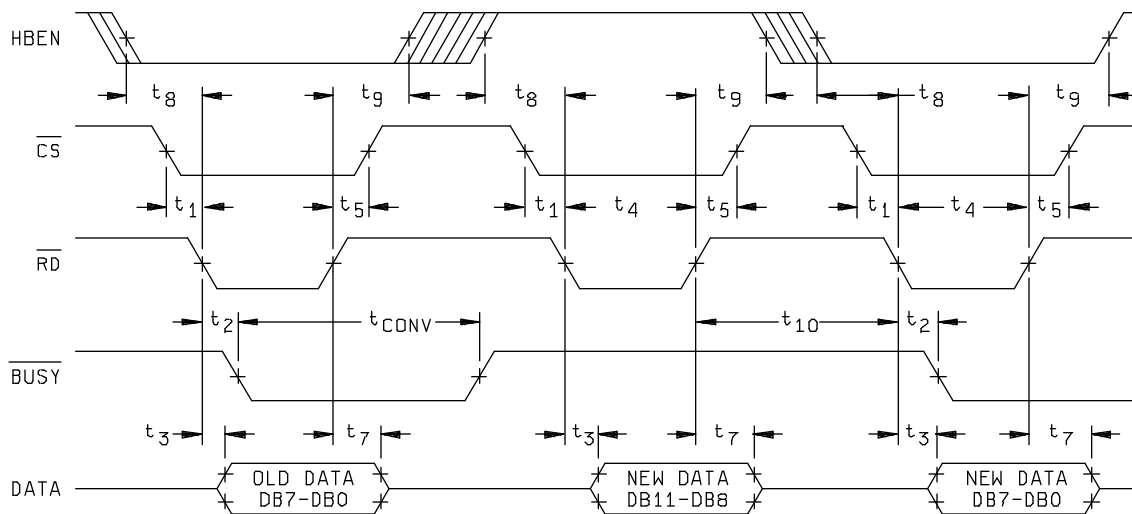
HBEN

$t_8$ $t_9$ $t_8$ $t_9$ $t_8$ $t_9$

$\overline{CS}$

$t_1$ $t_5$ $t_1$ $t_4$ $t_5$ $t_1$ $t_4$ $t_5$

$\overline{RD}$

$t_2$ $t_{CONV}$ $t_{10}$ $t_2$

$\overline{BUSY}$

$t_3$ $t_7$ $t_3$ $t_7$ $t_3$ $t_7$

DATA

OLD DATA DB7-DB0

NEW DATA DB11-DB8

NEW DATA DB7-DB0